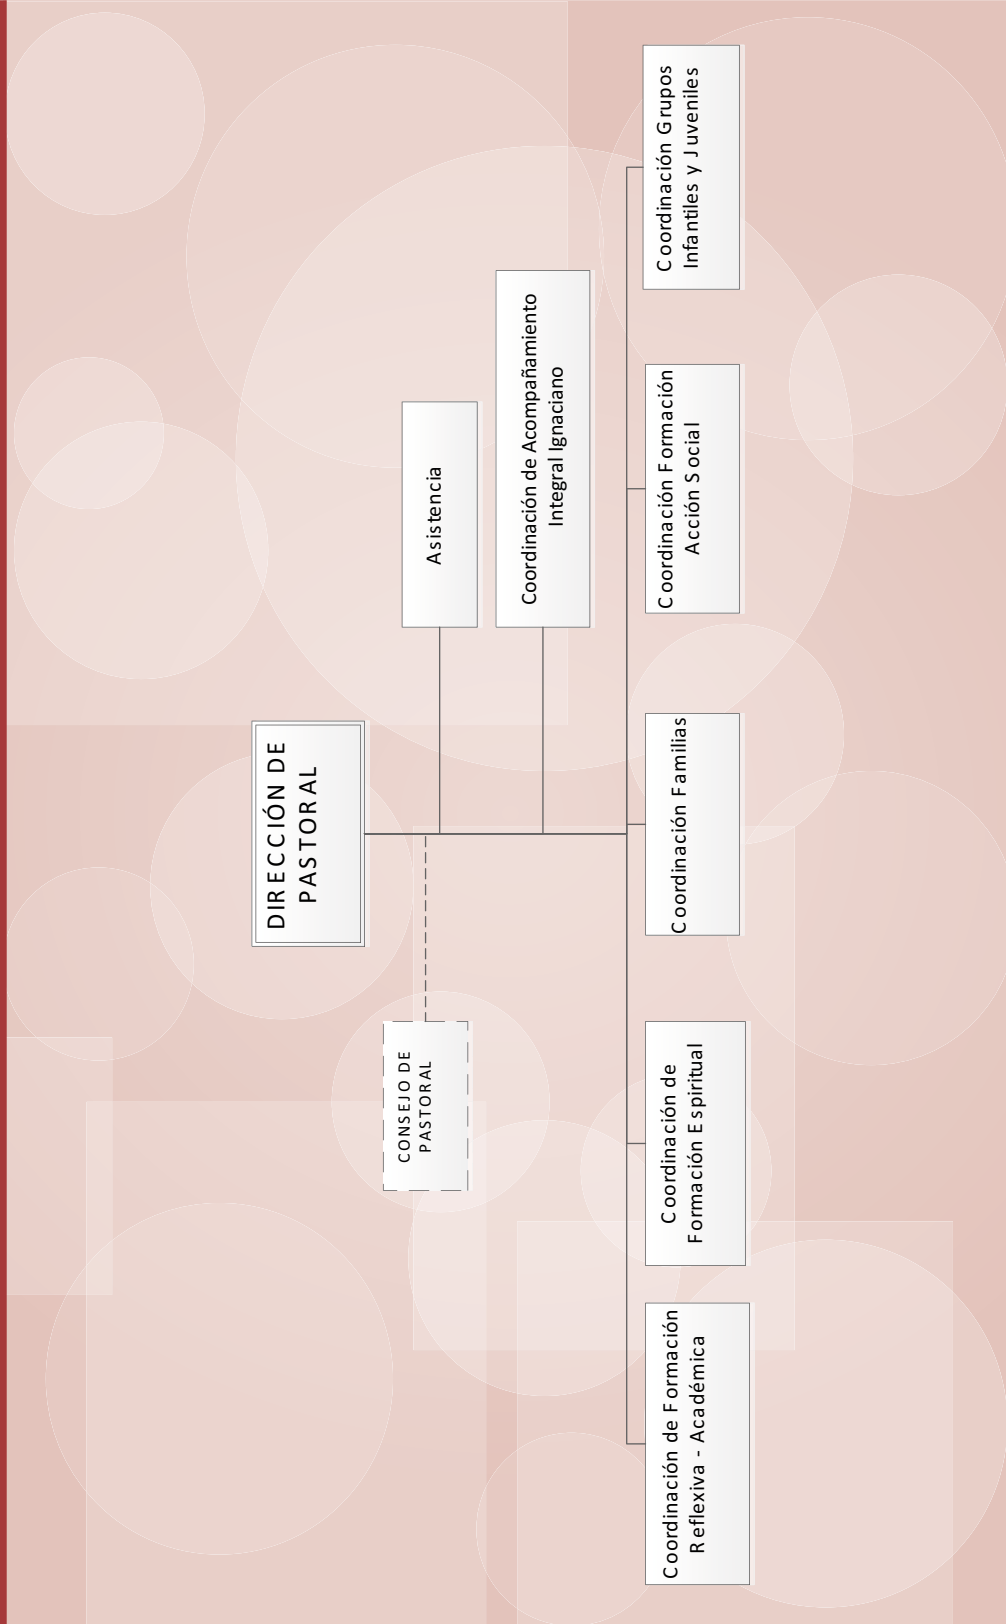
DIRECCIÓN DE PASTORAL

CONSEJO DE PASTORAL

Asistencia

Coordinación de Acompañamiento Integral Ignaciano

Coordinación de Formación Reflexiva - Académica

Coordinación de Formación Espiritual

Coordinación Familias

Coordinación Formación Acción Social

Coordinación Grupos Infantiles y Juveniles